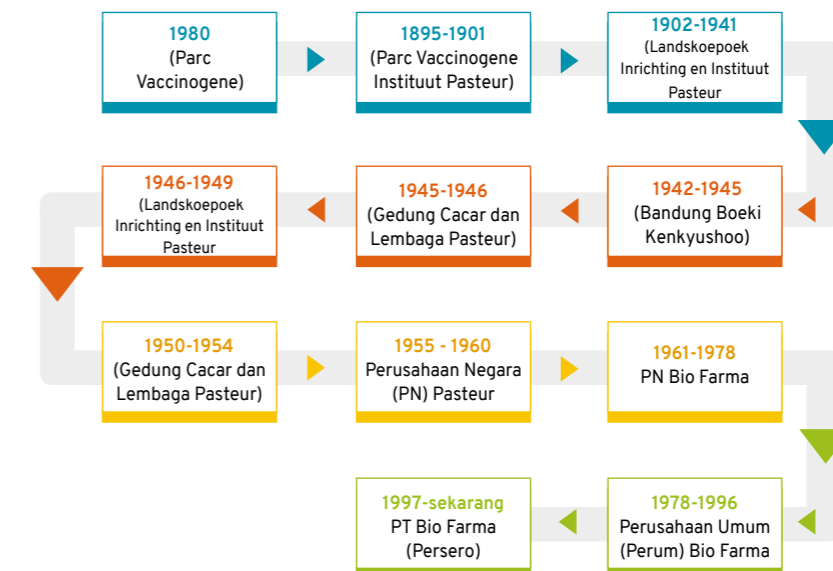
1980
(Parc Vaccinogene)

1895-1901
(Parc Vaccinogene Instituut Pasteur)

1902-1941
(Landskoepoek Inrichting en Instituut Pasteur

1942-1945
(Bandung Boeki Kenkyushoo)

1945-1946
(Gedung Cacar dan Lembaga Pasteur)

1946-1949
(Landskoepoek Inrichting en Instituut Pasteur

1950-1954
(Gedung Cacar dan Lembaga Pasteur)

1955 - 1960
Perusahaan Negara (PN) Pasteur

1961-1978
PN Bio Farma

1978-1996
Perusahaan Umum (Perum) Bio Farma

1997-sekarang
PT Bio Farma (Persero)